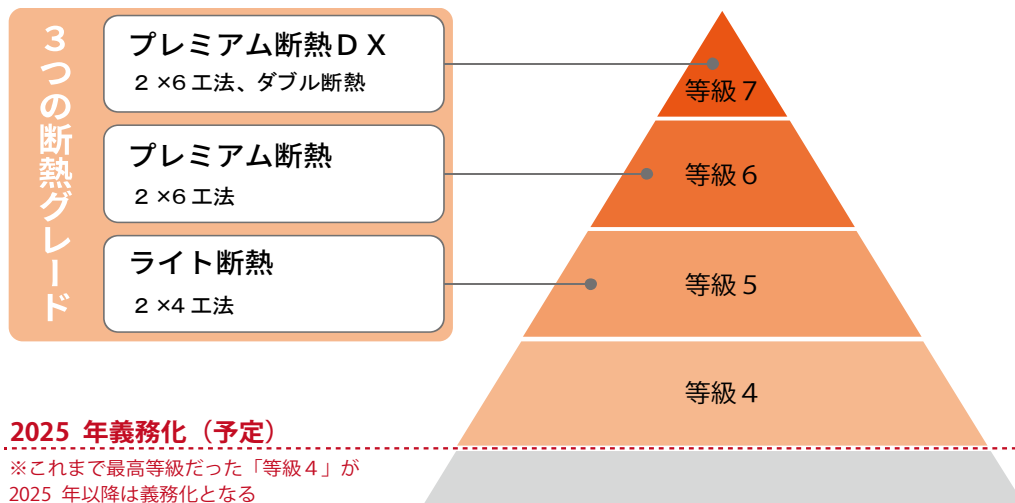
３つの断熱グレード

プレミアム断熱ＤＸ
２×6 工法、ダブル断熱

プレミアム断熱
２×6 工法

ライト断熱
２×4 工法

等級７
等級６
等級５
等級４

2025 年義務化（予定）
※これまで最高等級だった「等級４」が 2025 年以降は義務化となる